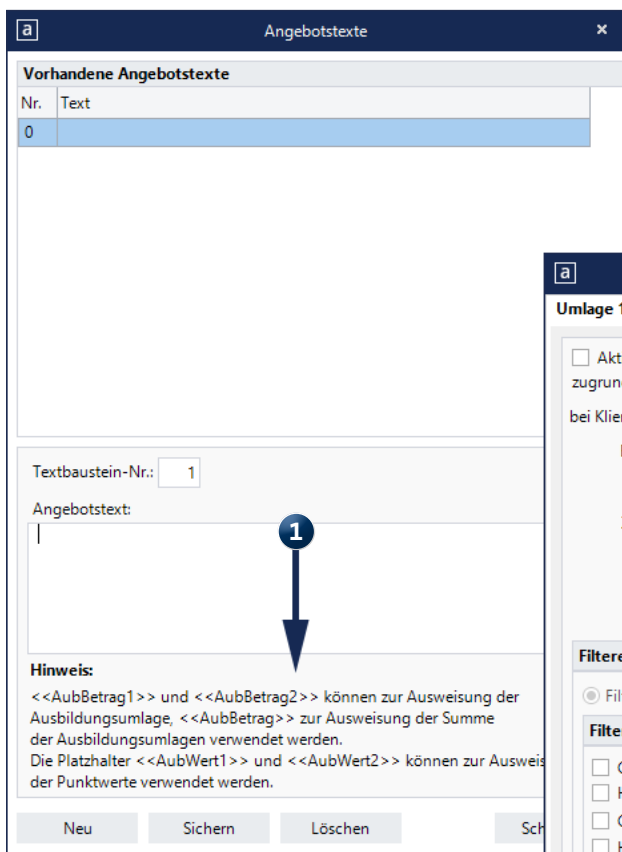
a Angebotstexte ×

Vorhandene Angebotstexte

| Nr. | Text |
|---|---|
| 0 | |

Textbaustein-Nr.: 1

Angebotstext:

1

Hinweis:

<<AubBetrag1>> und <<AubBetrag2>> können zur Ausweisung der Ausbildungsumlage, <<AubBetrag>> zur Ausweisung der Summe der Ausbildungsumlagen verwendet werden.
Die Platzhalter <<AubWert1>> und <<AubWert2>> können zur Ausweis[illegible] der Punktwerte verwendet werden.

Neu Sichern Löschen Sch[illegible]

a

Umlage 1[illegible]

Akt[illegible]
zugrun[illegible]

bei Klie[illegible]

Filter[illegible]

Fil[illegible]

Filte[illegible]